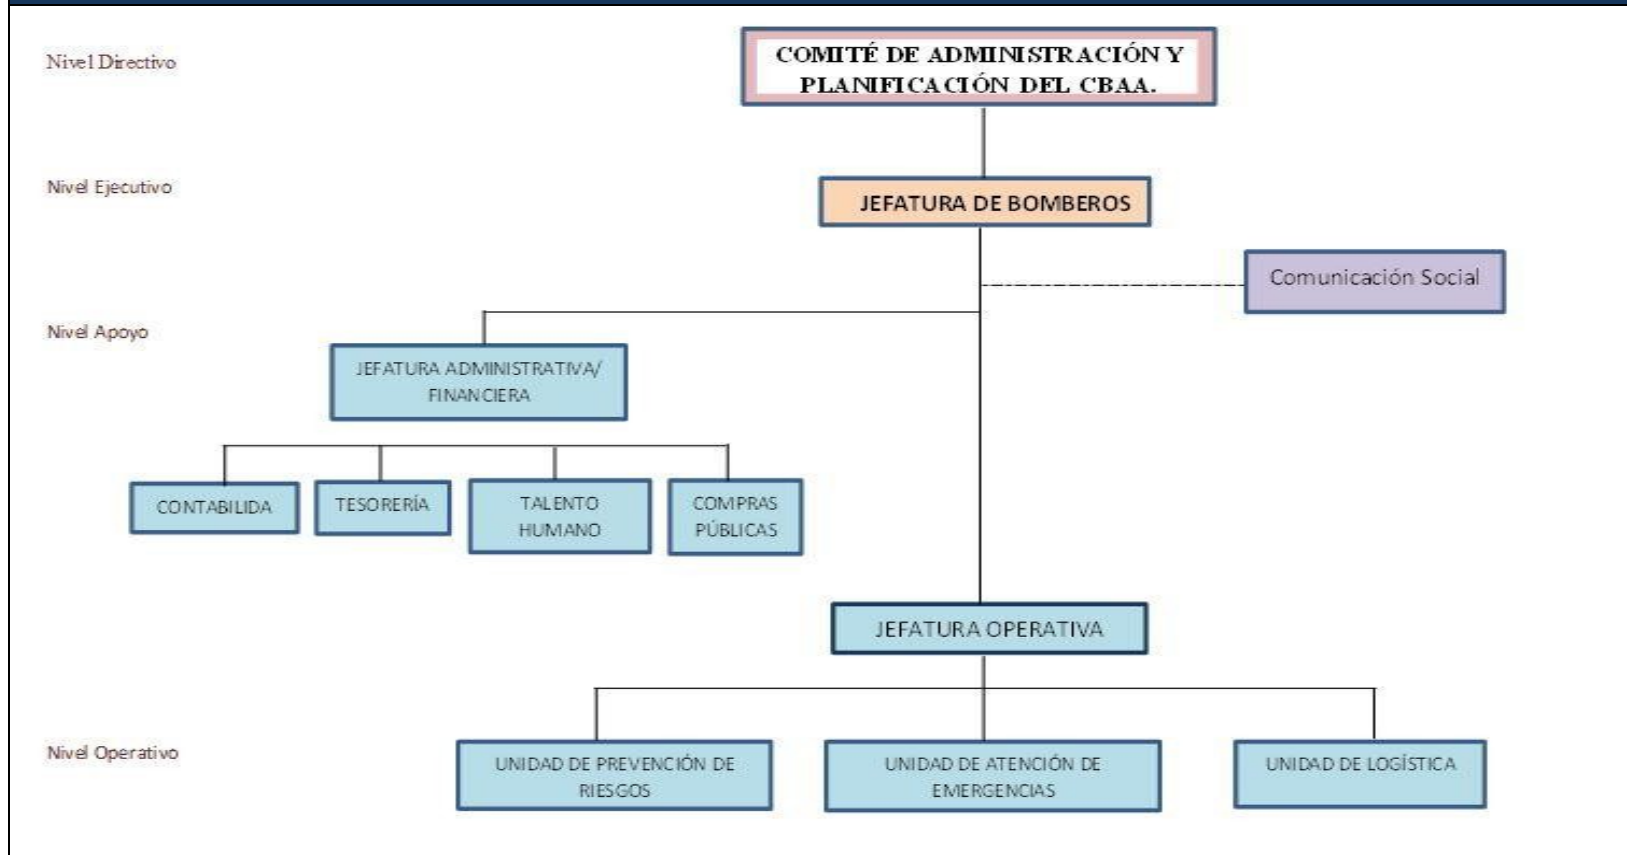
Nivel Directivo

COMITÉ DE ADMINISTRACIÓN Y PLANIFICACIÓN DEL CBAA.

Nivel Ejecutivo

JEFATURA DE BOMBEROS

Comunicación Social

Nivel Apoyo

JEFATURA ADMINISTRATIVA/ FINANCIERA

CONTABILIDA

TESORERÍA

TALENTO HUMANO

COMPRAS PÚBLICAS

JEFATURA OPERATIVA

Nivel Operativo

UNIDAD DE PREVENCIÓN DE RIESGOS

UNIDAD DE ATENCIÓN DE EMERGENCIAS

UNIDAD DE LOGÍSTICA